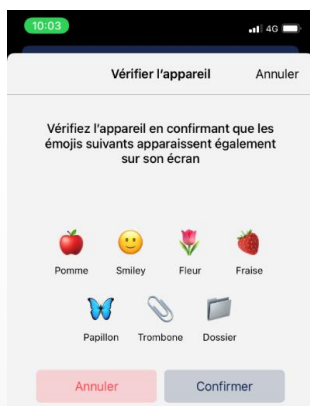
10:03
4G

Vérifier l'appareil
Annuler

Vérifiez l'appareil en confirmant que les émojis suivants apparaissent également sur son écran

Pomme
Smiley
Fleur
Fraise
Papillon
Trombone
Dossier

Annuler
Confirmer